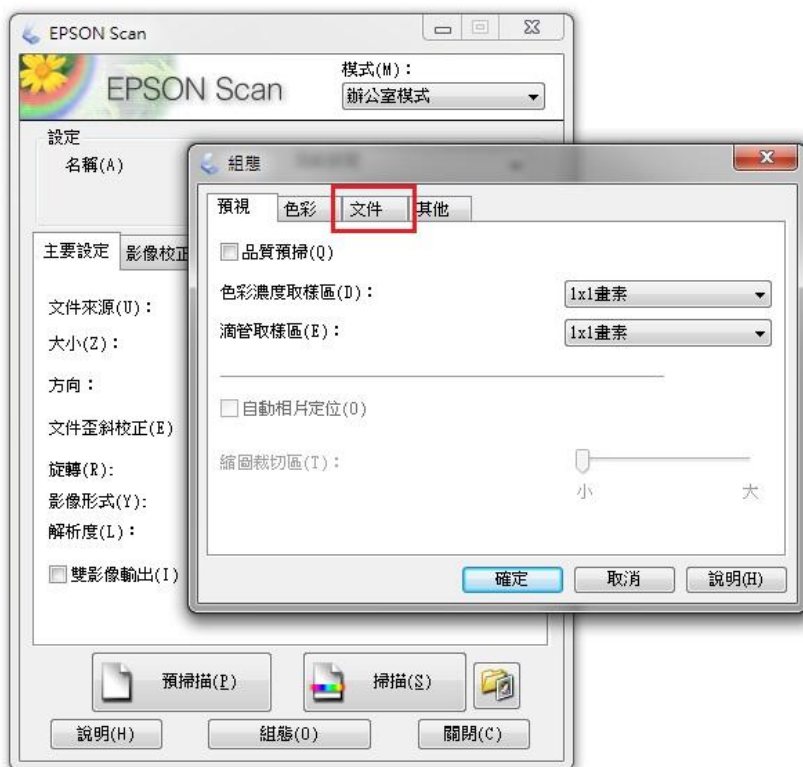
EPSON Scan

EPSON Scan

模式(M)：
辦公室模式

設定
名稱(A)

主要設定 影像校正

文件來源(U)：
大小(Z)：
方向：
文件歪斜校正(E)
旋轉(R)：
影像形式(Y)：
解析度(L)：
雙影像輸出(I)

組態

預視 色彩 文件 其他

品質預掃(Q)
色彩濃度取樣區(D)： 1x1畫素
滴管取樣區(E)： 1x1畫素

自動相片定位(O)
縮圖裁切區(T)：
小 大

確定 取消 說明(H)

預掃描(P) 掃描(S)

說明(H) 組態(O) 關閉(C)